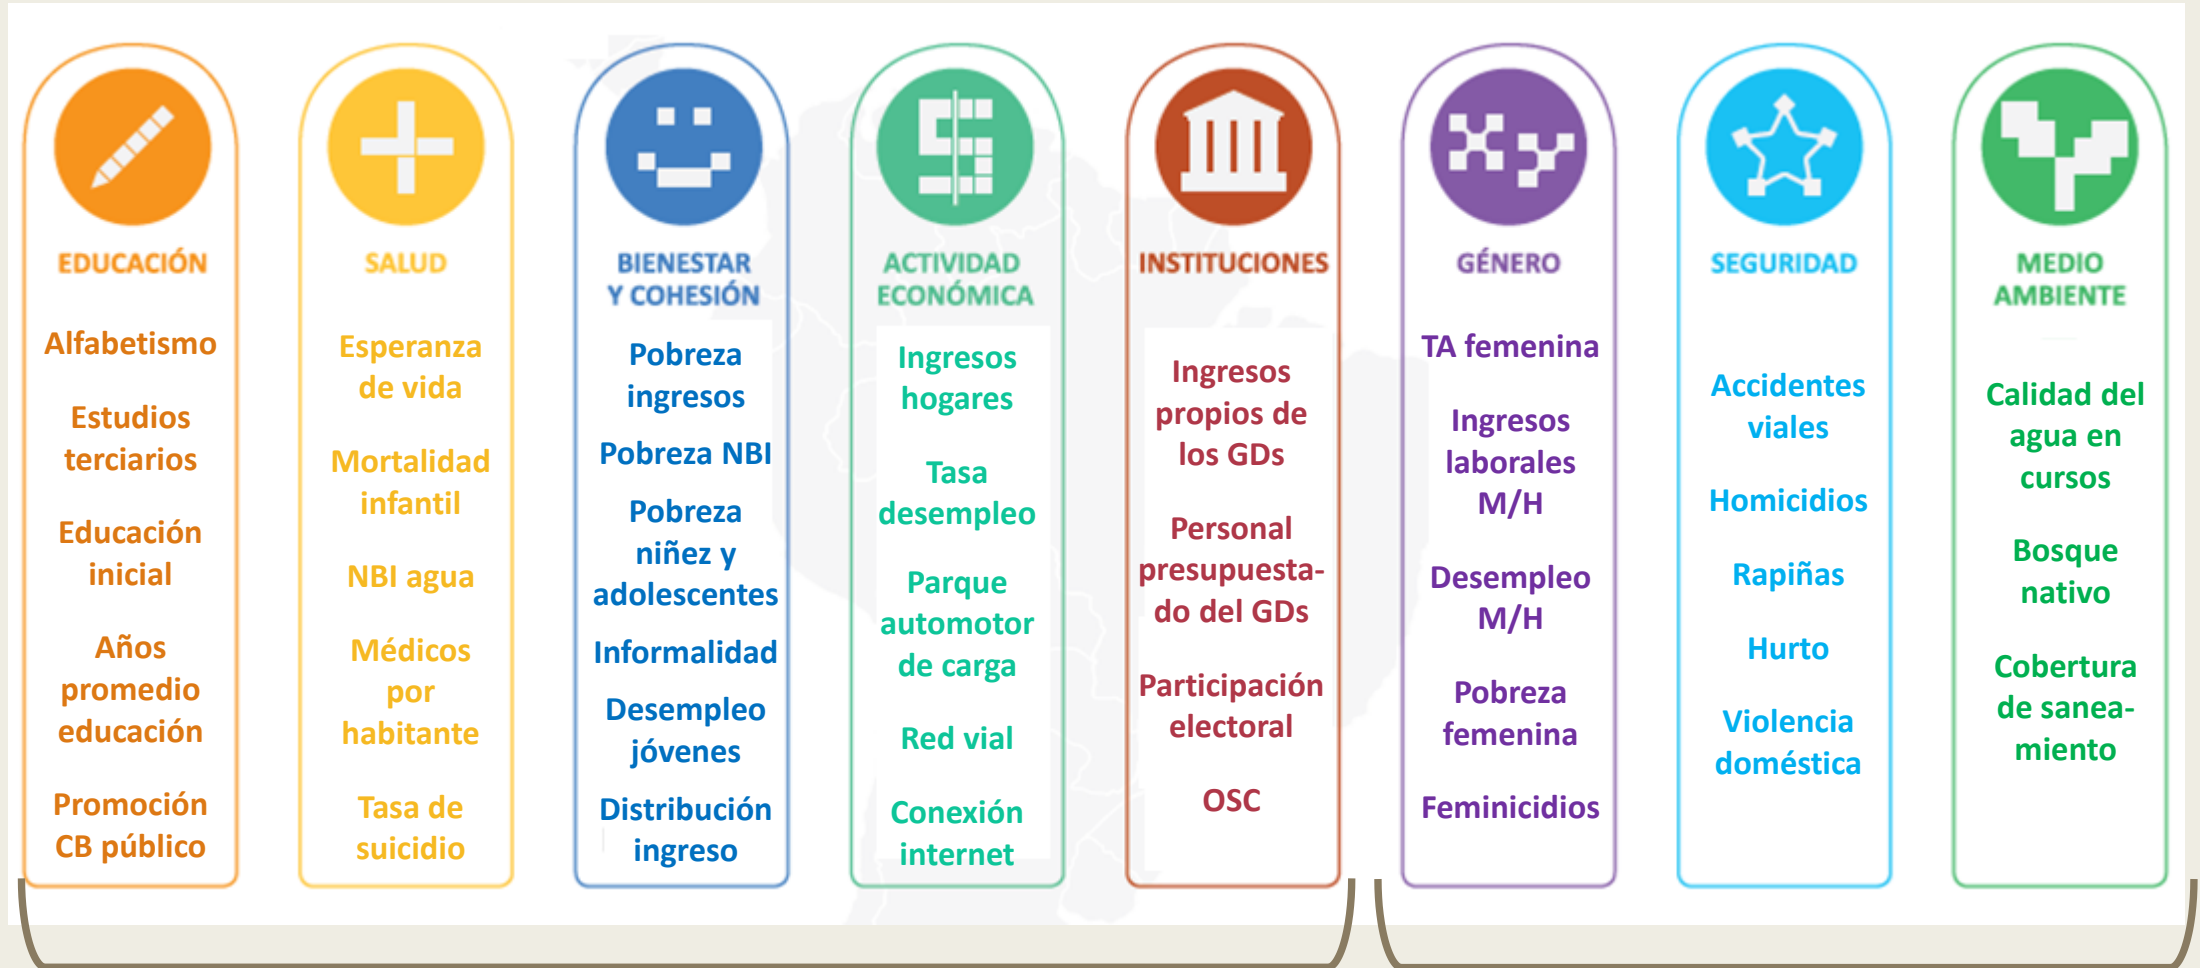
EDUCACIÓN

Alfabetismo

Estudios terciarios

Educación inicial

Años promedio educación

Promoción CB público

SALUD

Esperanza de vida

Mortalidad infantil

NBI agua

Médicos por habitante

Tasa de suicidio

BIENESTAR Y COHESIÓN

Pobreza ingresos

Pobreza NBI

Pobreza niñez y adolescentes

Informalidad

Desempleo jóvenes

Distribución ingreso

ACTIVIDAD ECONÓMICA

Ingresos hogares

Tasa desempleo

Parque automotor de carga

Red vial

Conexión internet

INSTITUCIONES

Ingresos propios de los GDs

Personal presupuestado del GDs

Participación electoral

OSC

GÉNERO

TA femenina

Ingresos laborales M/H

Desempleo M/H

Pobreza femenina

Feminicidios

SEGURIDAD

Accidentes viales

Homicidios

Rapiñas

Hurto

Violencia doméstica

MEDIO AMBIENTE

Calidad del agua en cursos

Bosque nativo

Cobertura de saneamiento